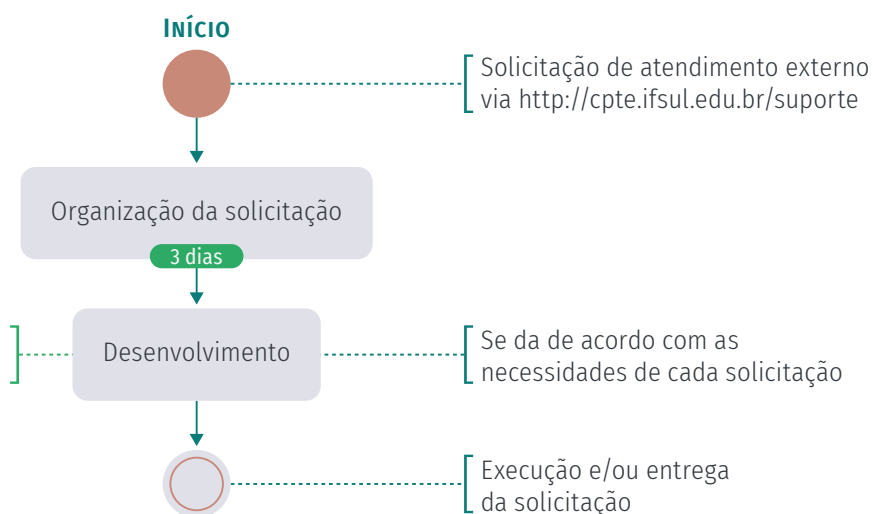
Início

Solicitação de atendimento externo via http://cpte.ifsul.edu.br/suporte

Organização da solicitação

3 dias

Desenvolvimento

Se da de acordo com as necessidades de cada solicitação

Execução e/ou entrega da solicitação